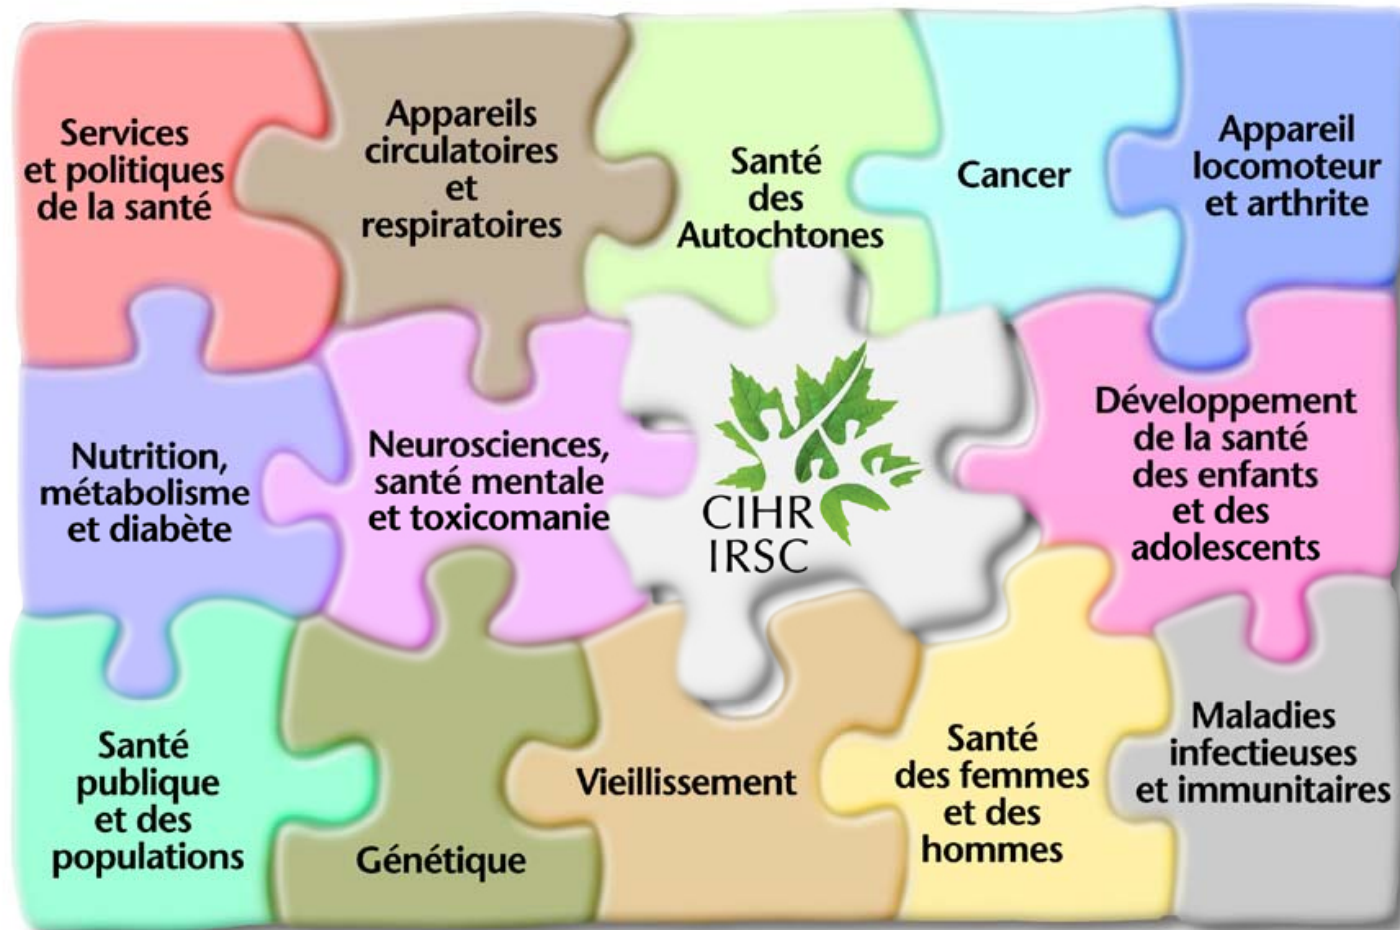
Services et politiques de la santé

Appareils circulatoires et respiratoires

Santé des Autochtones

Cancer

Appareil locomoteur et arthrite

Nutrition, métabolisme et diabète

Neurosciences, santé mentale et toxicomanie

CIHR
IRSC

Développement de la santé des enfants et des adolescents

Santé publique et des populations

Génétique

Vieillissement

Santé des femmes et des hommes

Maladies infectieuses et immunitaires